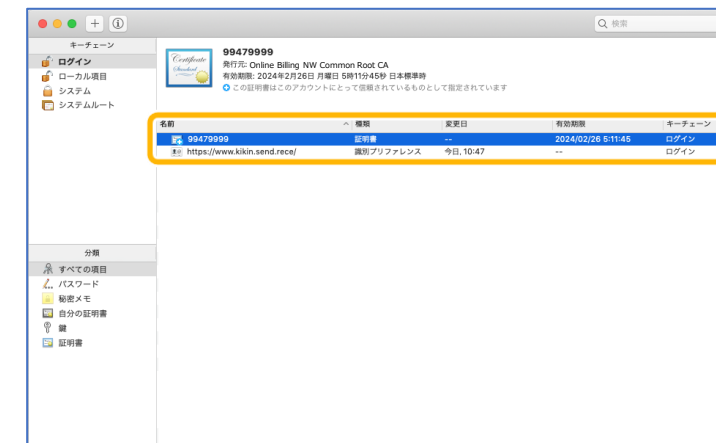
+ ⓘ

検索

キーチェーン
ログイン
ローカル項目
システム
システムルート

Certificate Standard

99479999
発行元: Online Billing NW Common Root CA
有効期限: 2024年2月26日 月曜日 5時11分45秒 日本標準時
この証明書はこのアカウントにとって信頼されているものとして指定されています

| 名前 | 種類 | 変更日 | 有効期限 | キーチェーン |
|---|---|---|---|---|
| 99479999 | 証明書 | -- | 2024/02/26 5:11:45 | ログイン |
| https://www.kikin.send.rece/ | 識別プリファレンス | 今日, 10:47 | -- | ログイン |

分類
すべての項目
パスワード
秘密メモ
自分の証明書
鍵
証明書